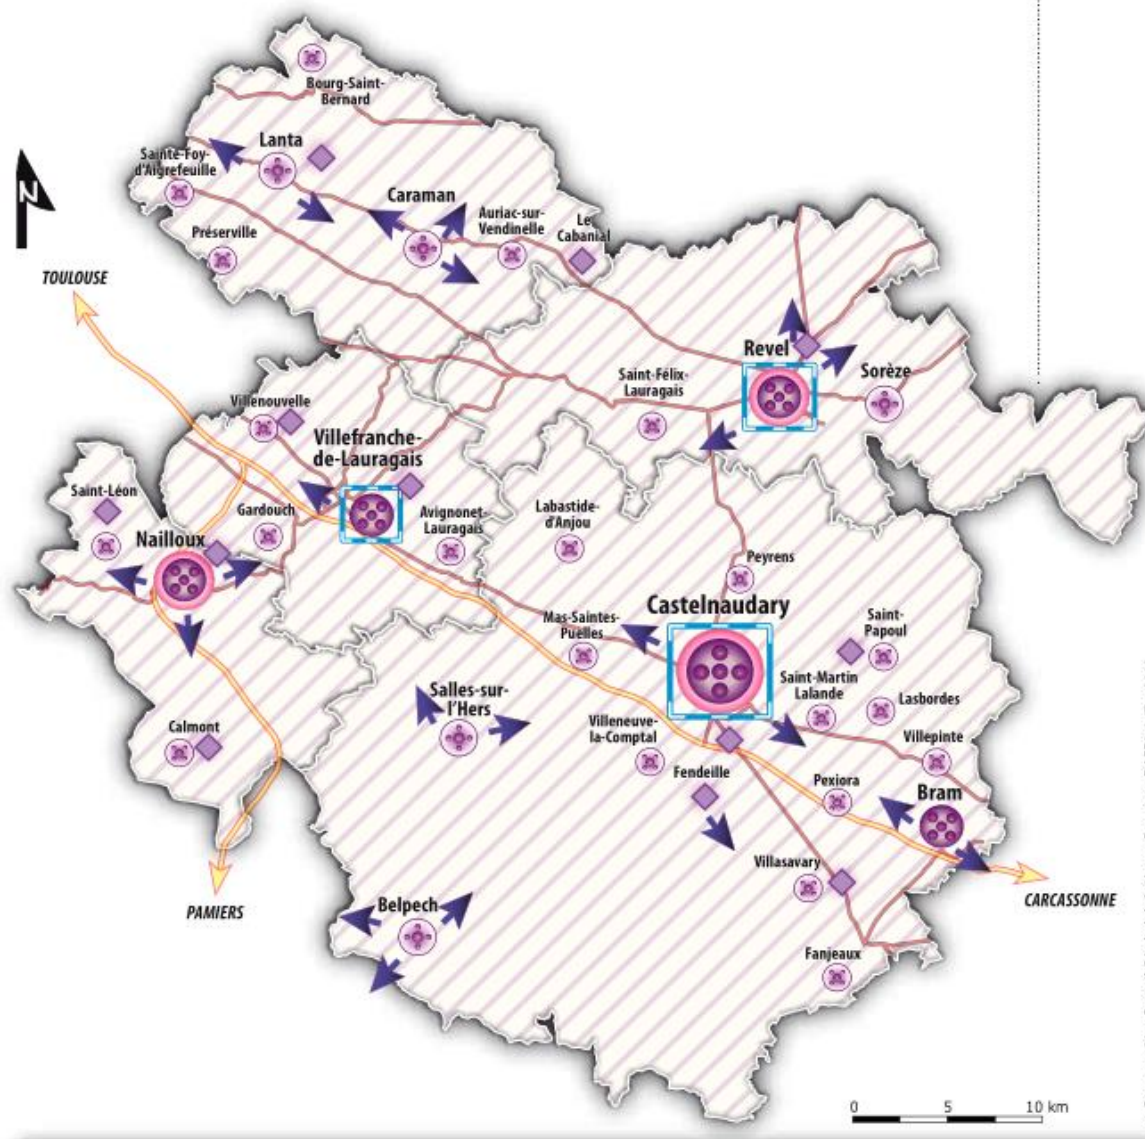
N

Bourg-Saint-Bernard

Lanta

Sainte-Foy-d'Aigrefeuille

Caraman

Auriac-sur-Vendinelle

Le Cabanial

Préserville

TOULOUSE

Revel

Sorèze

Saint-Félix-Lauragais

Villenouvelle

Villefranche-de-Lauragais

Saint-Léon

Gardouch

Avignonet-Lauragais

Labastide-d'Anjou

Nailloux

Peyrens

Castelnaudary

Mas-Saintes-Puelles

Saint-Papoul

Saint-Martin-Lalande

Lasbordes

Salles-sur-l'Hers

Calmont

Villeneuve-la-Comptal

Villepinte

Fendeille

Pexiora

Bram

Villasavary

PAMIERS

CARCASSONNE

Belpech

Fanjeaux

0 5 10 km